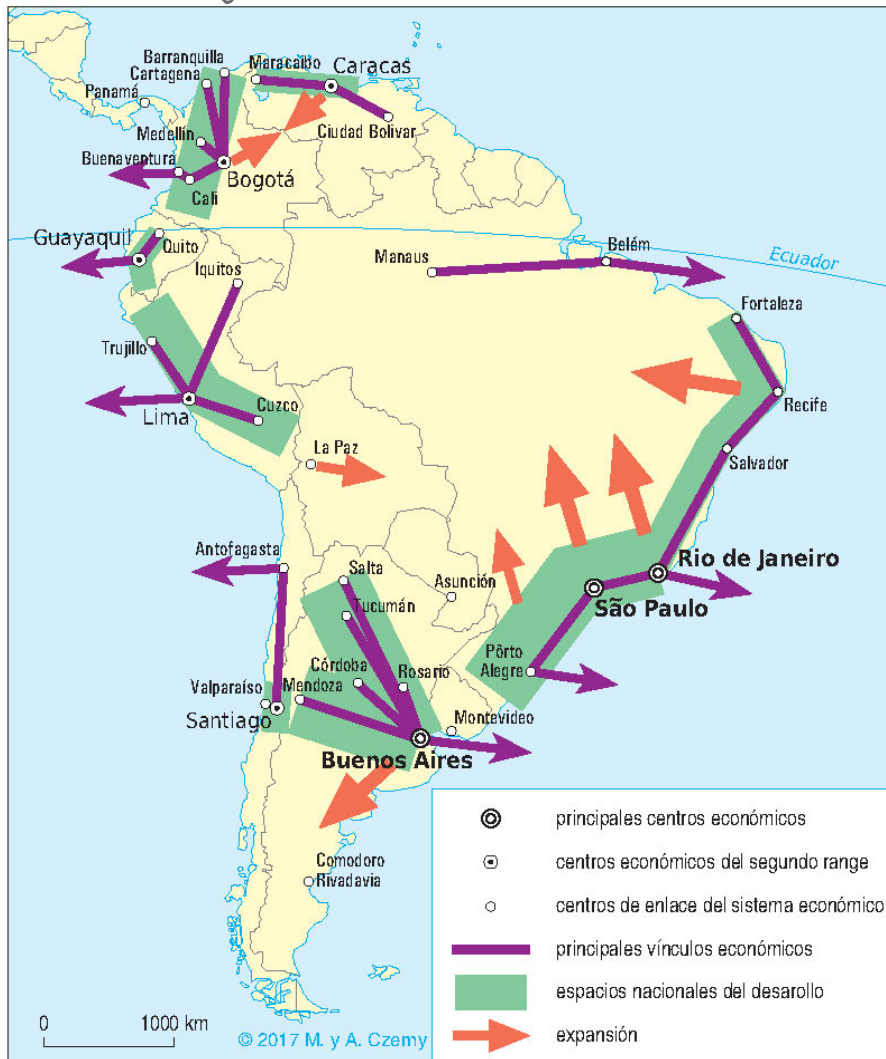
Barranquilla
Cartagena
Maracaibo
Caracas
Panamá
Medellín
Ciudad Bolivar
Buenaventura
Bogotá
Cali
Guayaquil
Quito
Iquitos
Manaus
Belém
Ecuador
Fortaleza
Trujillo
Recife
Lima
Cuzco
La Paz
Salvador
Antofagasta
Rio de Janeiro
Salta
Asunción
São Paulo
Tucumán
Pôrto Alegre
Córdoba
Rosario
Valparaíso
Mendoza
Santiago
Montevideo
Buenos Aires
Comodoro Rivadavia

principales centros económicos
centros económicos del segundo range
centros de enlace del sistema económico
principales vínculos económicos
espacios nacionales del desarollo
expansión

0 1000 km
© 2017 M. y A. Czemy